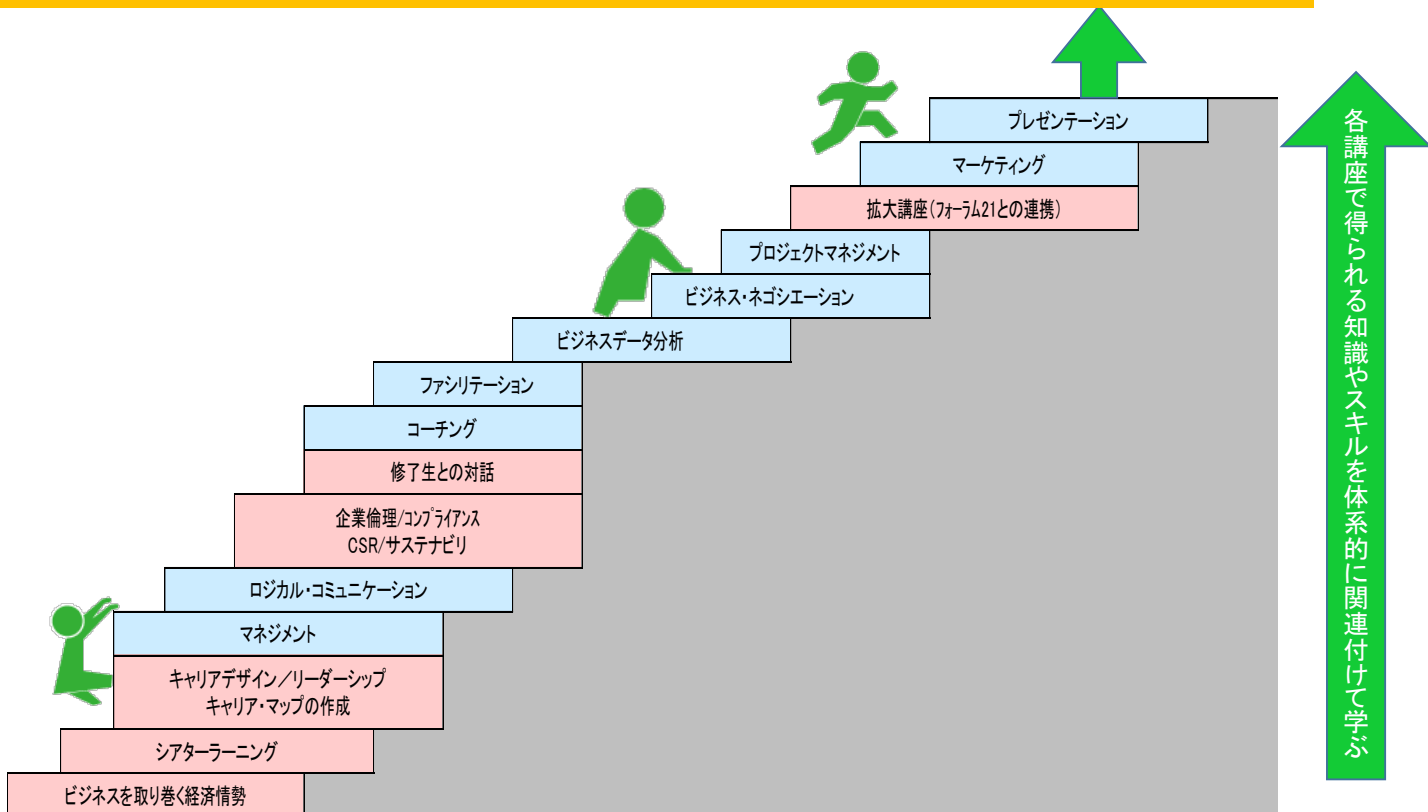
プレゼンテーション

マーケティング

拡大講座(フォーラム21との連携)

プロジェクトマネジメント

ビジネス・ネゴシエーション

ビジネスデータ分析

ファシリテーション

コーチング

修了生との対話

企業倫理/コンプライアンス
CSR/サステナビリ

ロジカル・コミュニケーション

マネジメント

キャリアデザイン/リーダーシップ
キャリア・マップの作成

シアターラーニング

ビジネスを取り巻く経済情勢

各講座で得られる知識やスキルを体系的に関連付けて学ぶ